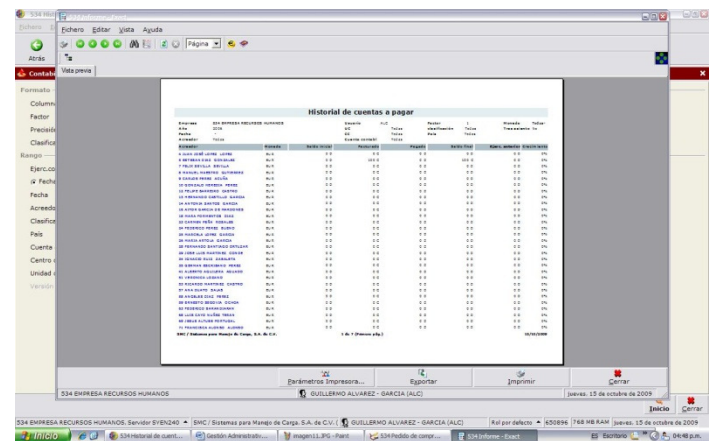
534 Hon

Fichero Editar Vista Ayuda

Página

Atrás

Contab

Vista previa

Formato

Column

Factor

Precisió

Clasifica

Rango

Ejerc.co

Fech

Fecha

Acreedo

Clasifica

País

Cuenta

Centro

Unidad

Versión

Historial de cuentas a pagar

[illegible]

Parámetros Impresora...

Exportar

Imprimir

Cerrar

534 EMPRESA RECURSOS HUMANOS

GUILLERMO ALVAREZ - GARCIA (ALC)

jueves, 15 de octubre de 2009

Inicio

Cerrar

534 EMPRESA RECURSOS HUMANOS, Servidor SYEN240 • SMC / Sistemas para Manejo de Carga, S.A. de C.V. | GUILLERMO ALVAREZ - GARCIA (ALC) | Rol por defecto • 650896 | 768 MB RAM | jueves, 15 de octubre de 2009

Inicio | 534 Historial de cuent... | Gestión Administrativ... | imagen11.JPG - Paint | 534 Pedido de compr... | 534 Informe - Exact | Escritorio | 04:48 p.m.